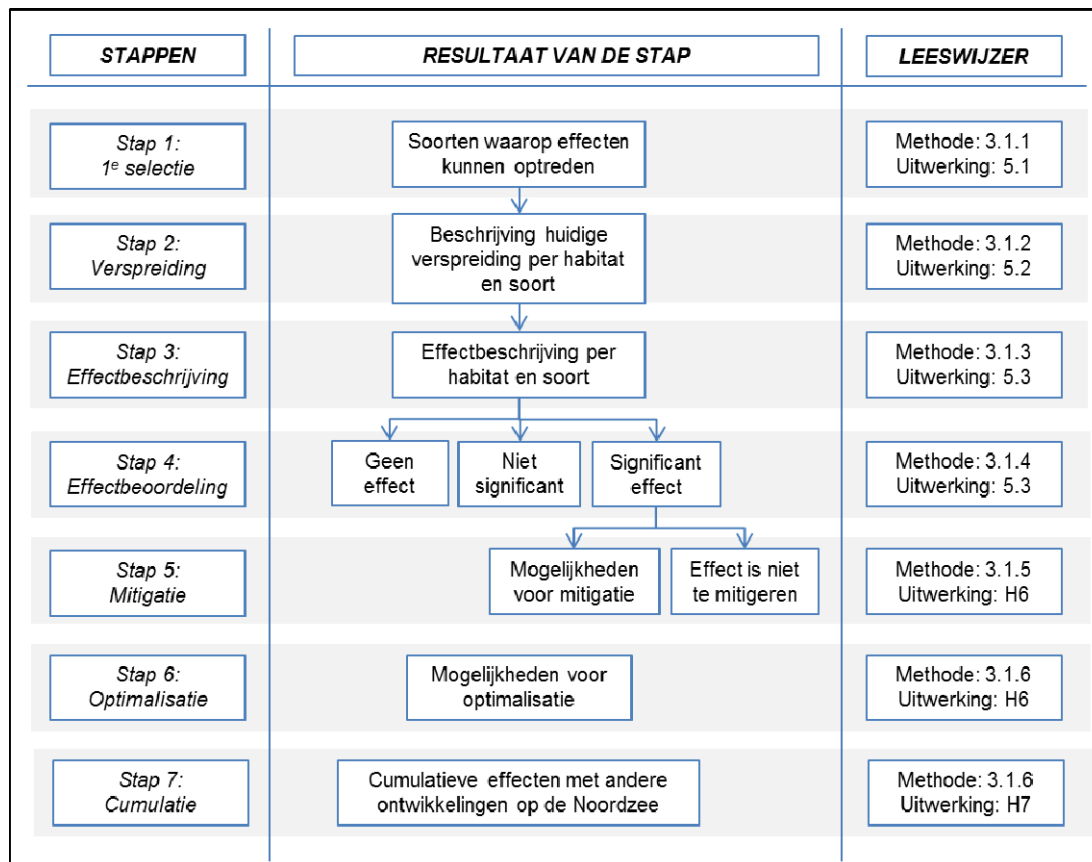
| STAPPEN | RESULTAAT VAN DE STAP | LEESWIJZER |
|---|---|---|
| Stap 1: $1^e$ selectie | Soorten waarop effecten kunnen optreden | Methode: 3.1.1 Uitwerking: 5.1 |
| Stap 2: Verspreiding | Beschrijving huidige verspreiding per habitat en soort | Methode: 3.1.2 Uitwerking: 5.2 |
| Stap 3: Effectbeschrijving | Effectbeschrijving per habitat en soort | Methode: 3.1.3 Uitwerking: 5.3 |
| Stap 4: Effectbeoordeling | Geen effect / Niet significant / Significant effect | Methode: 3.1.4 Uitwerking: 5.3 |
| Stap 5: Mitigatie | Mogelijkheden voor mitigatie / Effect is niet te mitigeren | Methode: 3.1.5 Uitwerking: H6 |
| Stap 6: Optimalisatie | Mogelijkheden voor optimalisatie | Methode: 3.1.6 Uitwerking: H6 |
| Stap 7: Cumulatie | Cumulatieve effecten met andere ontwikkelingen op de Noordzee | Methode: 3.1.6 Uitwerking: H7 |